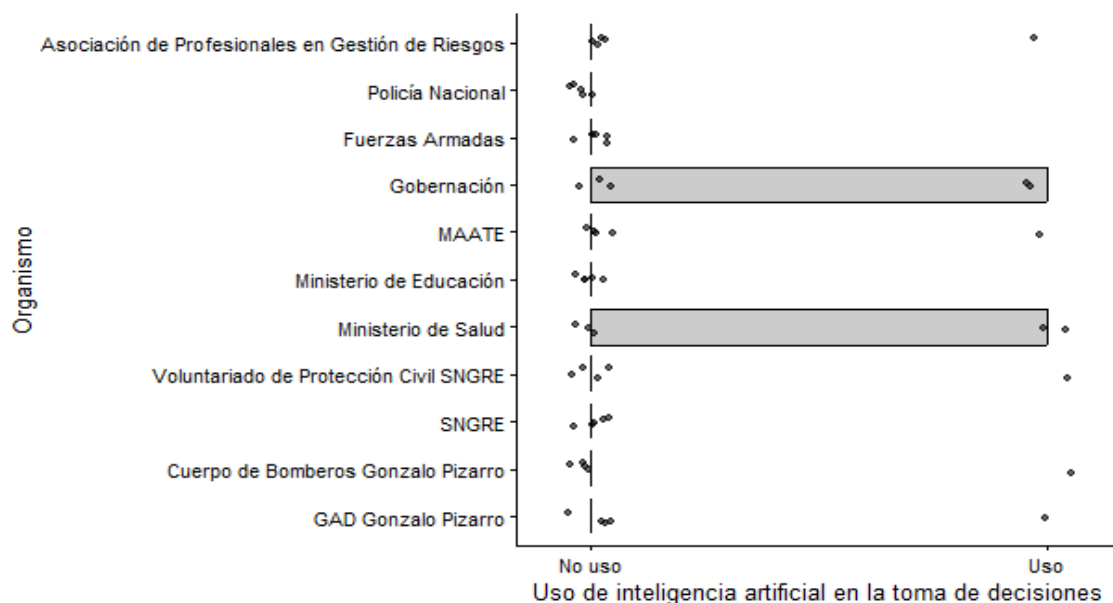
Organismo

Asociación de Profesionales en Gestión de Riesgos
Policía Nacional
Fuerzas Armadas
Gobernación
MAATE
Ministerio de Educación
Ministerio de Salud
Voluntariado de Protección Civil SNGRE
SNGRE
Cuerpo de Bomberos Gonzalo Pizarro
GAD Gonzalo Pizarro

No uso
Uso

Uso de inteligencia artificial en la toma de decisiones